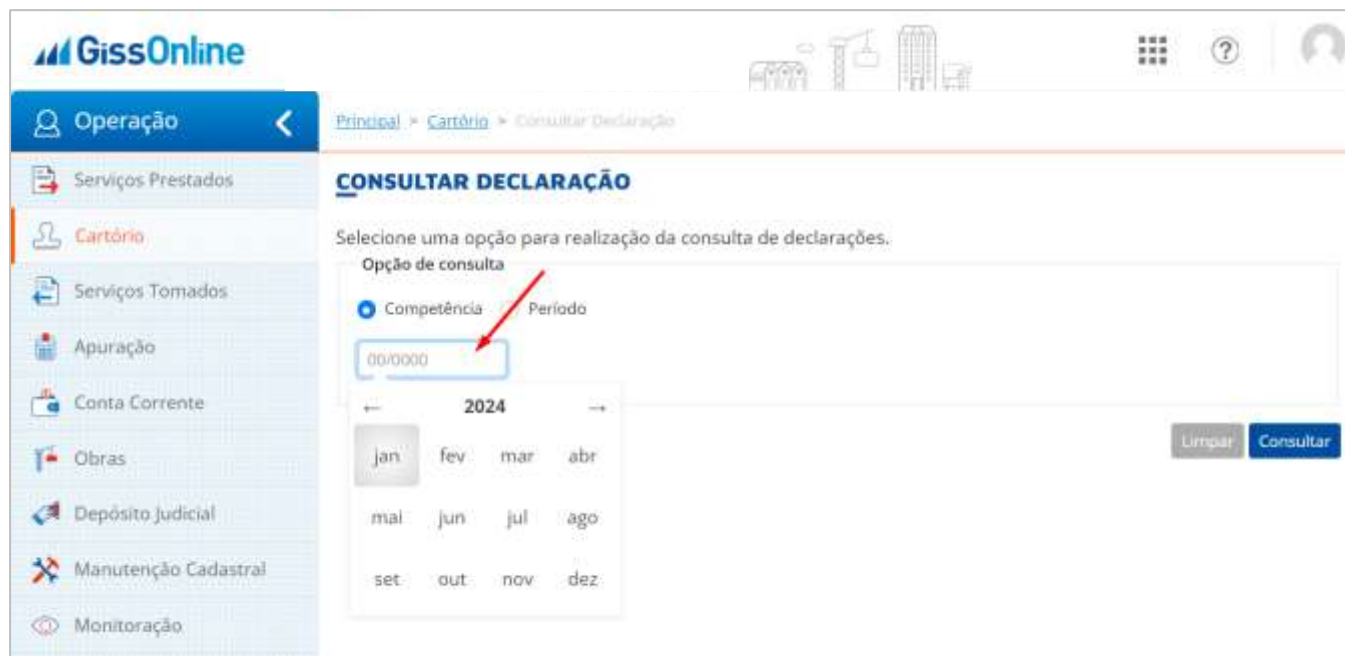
GissOnline

Operação

Serviços Prestados
Cartório
Serviços Tomados
Apuração
Conta Corrente
Obras
Depósito Judicial
Manutenção Cadastral
Monitoração

Principal > Cartório > Consultar Declaração

CONSULTAR DECLARAÇÃO

Selecione uma opção para realização da consulta de declarações.

Opção de consulta

Competência Período

00/0000

← 2024 →

| jan | fev | mar | abr |
|---|---|---|---|
| mai | jun | jul | ago |
| set | out | nov | dez |

Limpar Consultar